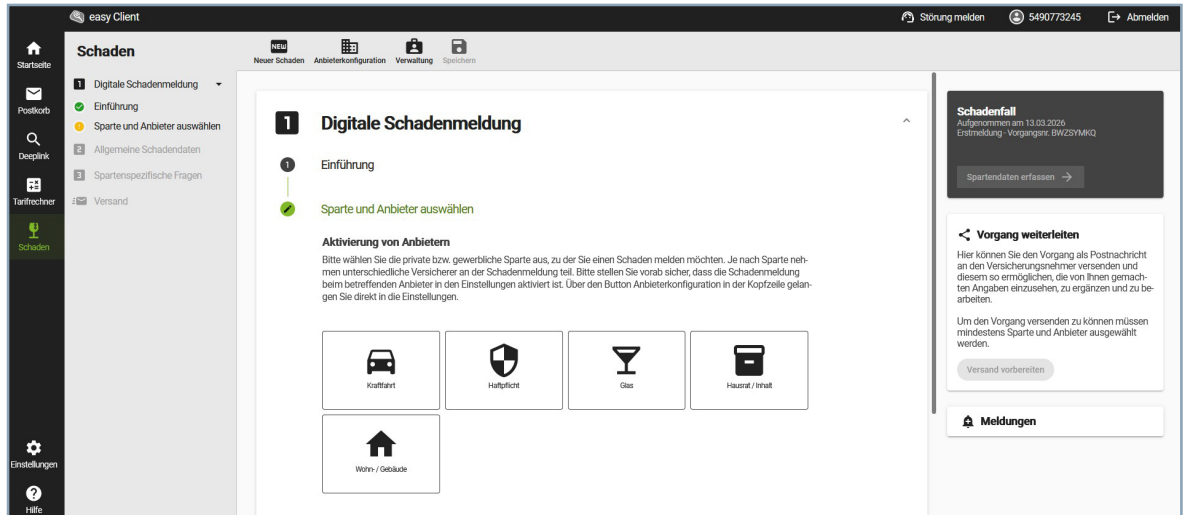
easy Client

Störung melden 5490773245 Abmelden

Startseite
Postkorb
Deeplink
Tarifrechner
Schaden
Einstellungen
Hilfe

Schaden

NEW Neuer Schaden Anbieterkonfiguration Verwaltung Speichern

1 Digitale Schadenmeldung
Einführung
Sparte und Anbieter auswählen
2 Allgemeine Schadendaten
3 Spartenspezifische Fragen
Versand

1 Digitale Schadenmeldung

1 Einführung

Sparte und Anbieter auswählen

Aktivierung von Anbietern

Bitte wählen Sie die private bzw. gewerbliche Sparte aus, zu der Sie einen Schaden melden möchten. Je nach Sparte nehmen unterschiedliche Versicherer an der Schadenmeldung teil. Bitte stellen Sie vorab sicher, dass die Schadenmeldung beim betreffenden Anbieter in den Einstellungen aktiviert ist. Über den Button Anbieterkonfiguration in der Kopfzeile gelangen Sie direkt in die Einstellungen.

Kraftfahrt
Haftpflicht
Glas
Hausrat / Inhalt
Wohn- / Gebäude

Schadenfall
Aufgenommen am 13.03.2026
Erstmeldung · Vorgangsnr. BWZSYMKQ

Spartendaten erfassen →

Vorgang weiterleiten

Hier können Sie den Vorgang als Postnachricht an den Versicherungsnehmer versenden und diesem so ermöglichen, die von Ihnen gemachten Angaben einzusehen, zu ergänzen und zu bearbeiten.

Um den Vorgang versenden zu können müssen mindestens Sparte und Anbieter ausgewählt werden.

Versand vorbereiten

Meldungen